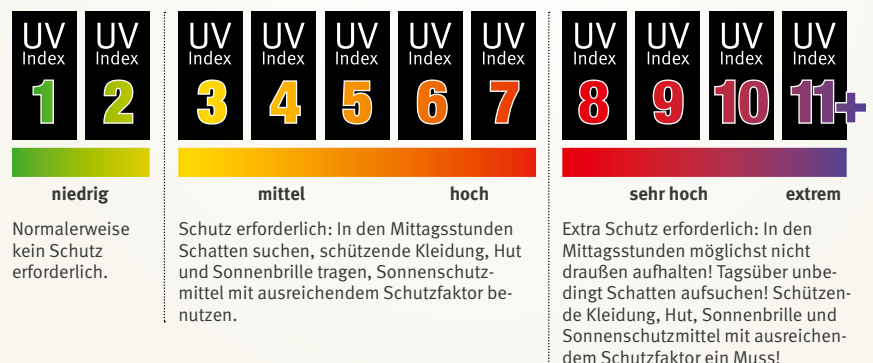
UV Index 1

UV Index 2

niedrig

Normalerweise kein Schutz erforderlich.

UV Index 3

UV Index 4

UV Index 5

UV Index 6

UV Index 7

mittel

hoch

Schutz erforderlich: In den Mittagsstunden Schatten suchen, schützende Kleidung, Hut und Sonnenbrille tragen, Sonnenschutzmittel mit ausreichendem Schutzfaktor benutzen.

UV Index 8

UV Index 9

UV Index 10

UV Index 11+

sehr hoch

extrem

Extra Schutz erforderlich: In den Mittagsstunden möglichst nicht draußen aufhalten! Tagsüber unbedingt Schatten aufsuchen! Schützende Kleidung, Hut, Sonnenbrille und Sonnenschutzmittel mit ausreichendem Schutzfaktor ein Muss!